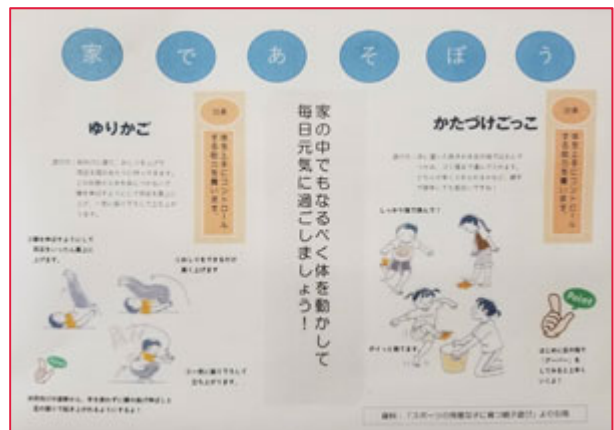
家 で あ そ ぼ う

ゆりかご

効果

体全体をコントロールする能力を養います。

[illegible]

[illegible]

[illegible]

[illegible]

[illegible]

家の中でもなるべく体を動かして毎日元気に過ごしましょう！

かたづけごっこ

効果

体全体をコントロールする能力を養います。

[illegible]

しっかり見て運んで！

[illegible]

Point

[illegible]

資料：「スポーツの発展 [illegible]」より引用